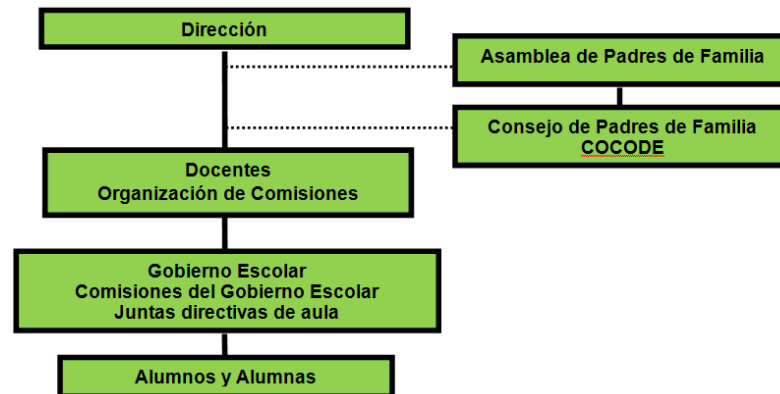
Dirección

Asamblea de Padres de Familia

Consejo de Padres de Familia
COCODE

Docentes
Organización de Comisiones

Gobierno Escolar
Comisiones del Gobierno Escolar
Juntas directivas de aula

Alumnos y Alumnas